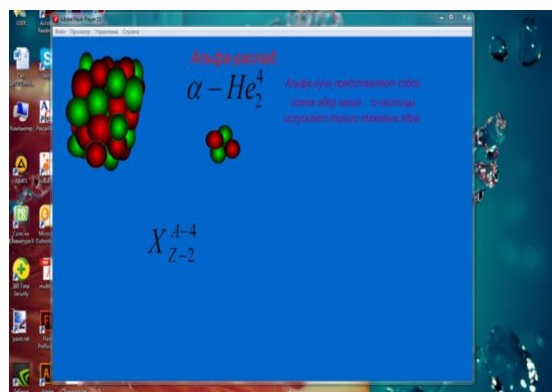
Adobe Flash Player 10

Файл Просмотр Управление Справка

Альфа-распад

$\alpha - He_2^4$

Альфа-лучи представляют собой поток ядер гелия. α-частицы испускают только тяжелые ядра.

$X_{Z-2}^{A-4}$

Компьютер

360 Total Security

paint.net

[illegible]